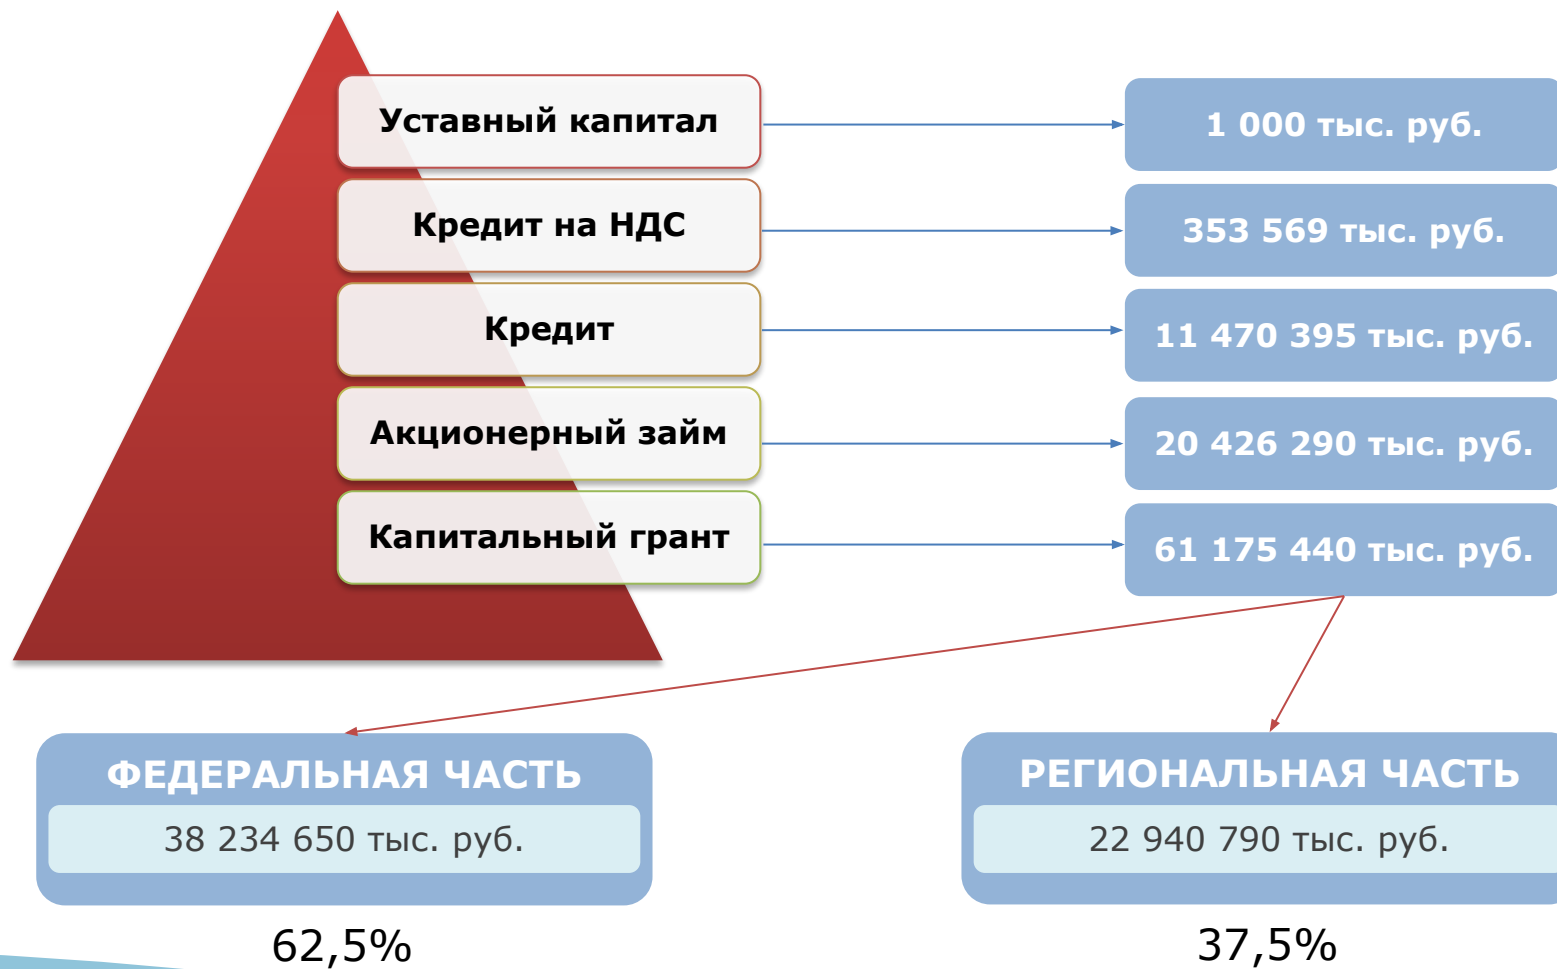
Уставный капитал

1 000 тыс. руб.

Кредит на НДС

353 569 тыс. руб.

Кредит

11 470 395 тыс. руб.

Акционерный займ

20 426 290 тыс. руб.

Капитальный грант

61 175 440 тыс. руб.

ФЕДЕРАЛЬНАЯ ЧАСТЬ

38 234 650 тыс. руб.

62,5%

РЕГИОНАЛЬНАЯ ЧАСТЬ

22 940 790 тыс. руб.

37,5%